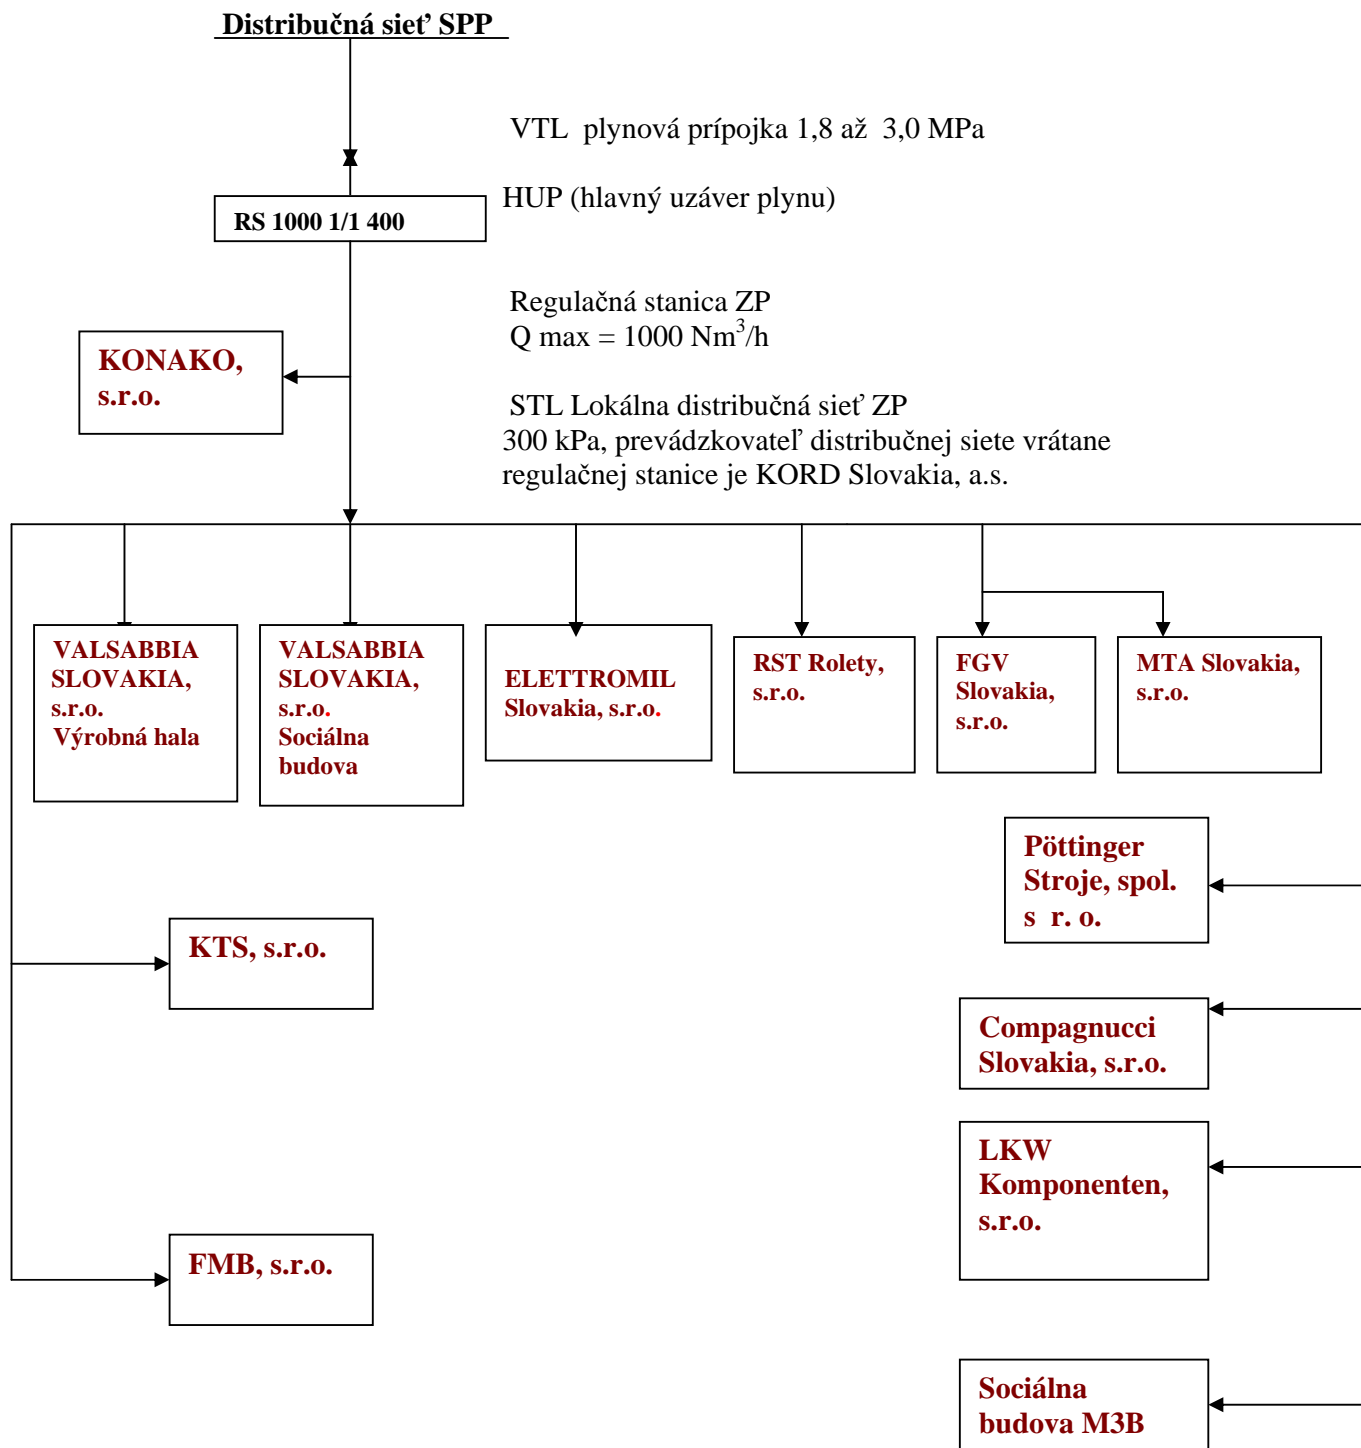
Distribučná sieť SPP

VTL plynová prípojka 1,8 až 3,0 MPa

HUP (hlavný uzáver plynu)

RS 1000 1/1 400

Regulačná stanica ZP
Q max = 1000 Nm$^3$/h

KONAKO, s.r.o.

STL Lokálna distribučná sieť ZP
300 kPa, prevádzkovateľ distribučnej siete vrátane regulačnej stanice je KORD Slovakia, a.s.

VALSABBIA SLOVAKIA, s.r.o. Výrobná hala

VALSABBIA SLOVAKIA, s.r.o. Sociálna budova

ELETTROMIL Slovakia, s.r.o.

RST Rolety, s.r.o.

FGV Slovakia, s.r.o.

MTA Slovakia, s.r.o.

Pöttinger Stroje, spol. s r. o.

KTS, s.r.o.

Compagnucci Slovakia, s.r.o.

LKW Komponenten, s.r.o.

FMB, s.r.o.

Sociálna budova M3B